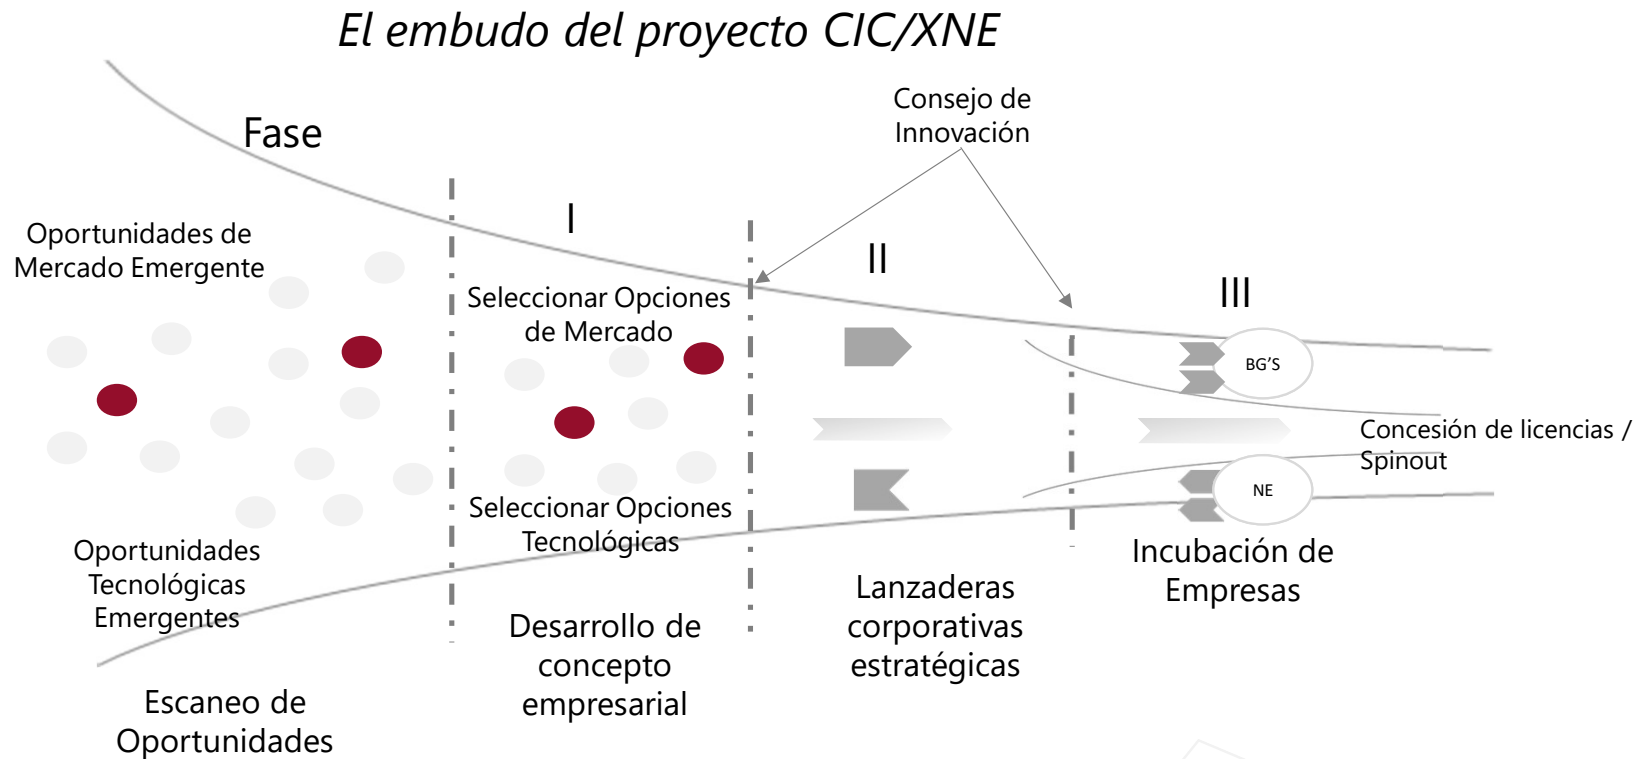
El embudo del proyecto CIC/XNE

Consejo de Innovación

Fase

I

II

III

Oportunidades de Mercado Emergente

Seleccionar Opciones de Mercado

BG'S

Concesión de licencias / Spinout

NE

Seleccionar Opciones Tecnológicas

Oportunidades Tecnológicas Emergentes

Incubación de Empresas

Lanzaderas corporativas estratégicas

Desarrollo de concepto empresarial

Escaneo de Oportunidades